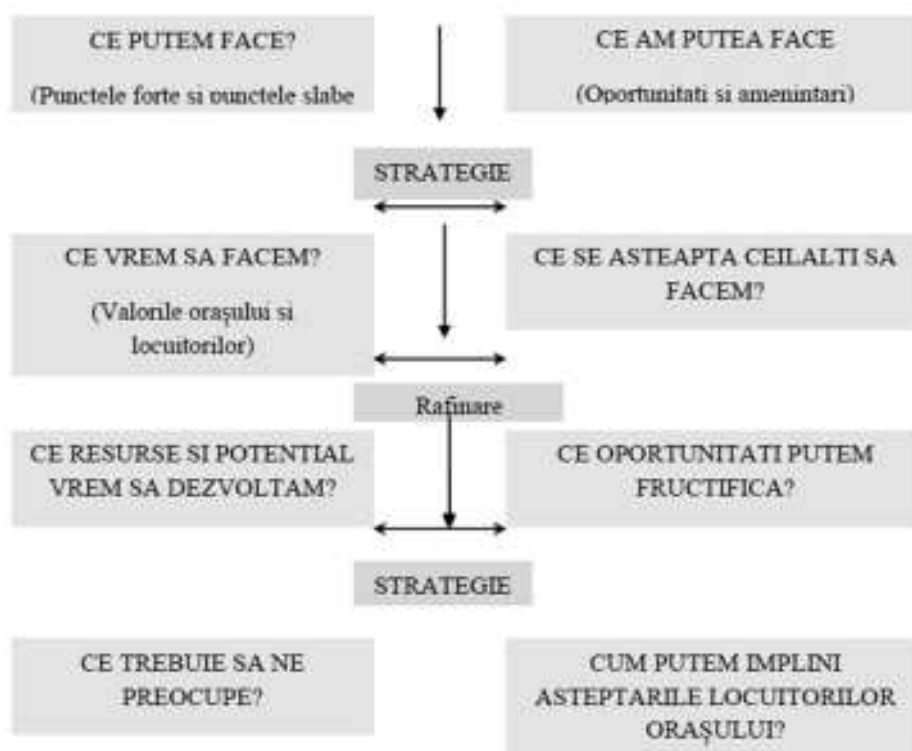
CE PUTEM FACE?

(Punctele forte si punctele slabe

CE AM PUTEA FACE

(Oportunitati si amenintari)

STRATEGIE

CE VREM SA FACEM?

(Valorile orașului si locuitorilor)

CE SE ASTEAPTA CEILALTI SA FACEM?

Rafinare

CE RESURSE SI POTENTIAL VREM SA DEZVOLTAM?

CE OPORTUNITATI PUTEM FRUCTIFICA?

STRATEGIE

CE TREBUIE SA NE PREOCUPE?

CUM PUTEM IMPLINI ASTEPTARILE LOCUITORILOR ORAȘULUI?